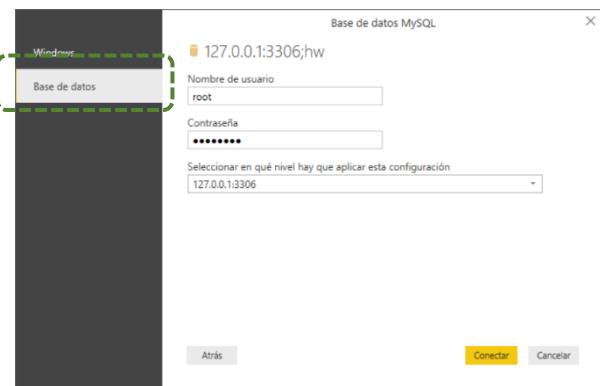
Base de datos MySQL

Windows

Base de datos

127.0.0.1:3306;hw

Nombre de usuario

root

Contraseña

••••••••

Seleccionar en qué nivel hay que aplicar esta configuración

127.0.0.1:3306

Atrás

Conectar

Cancelar